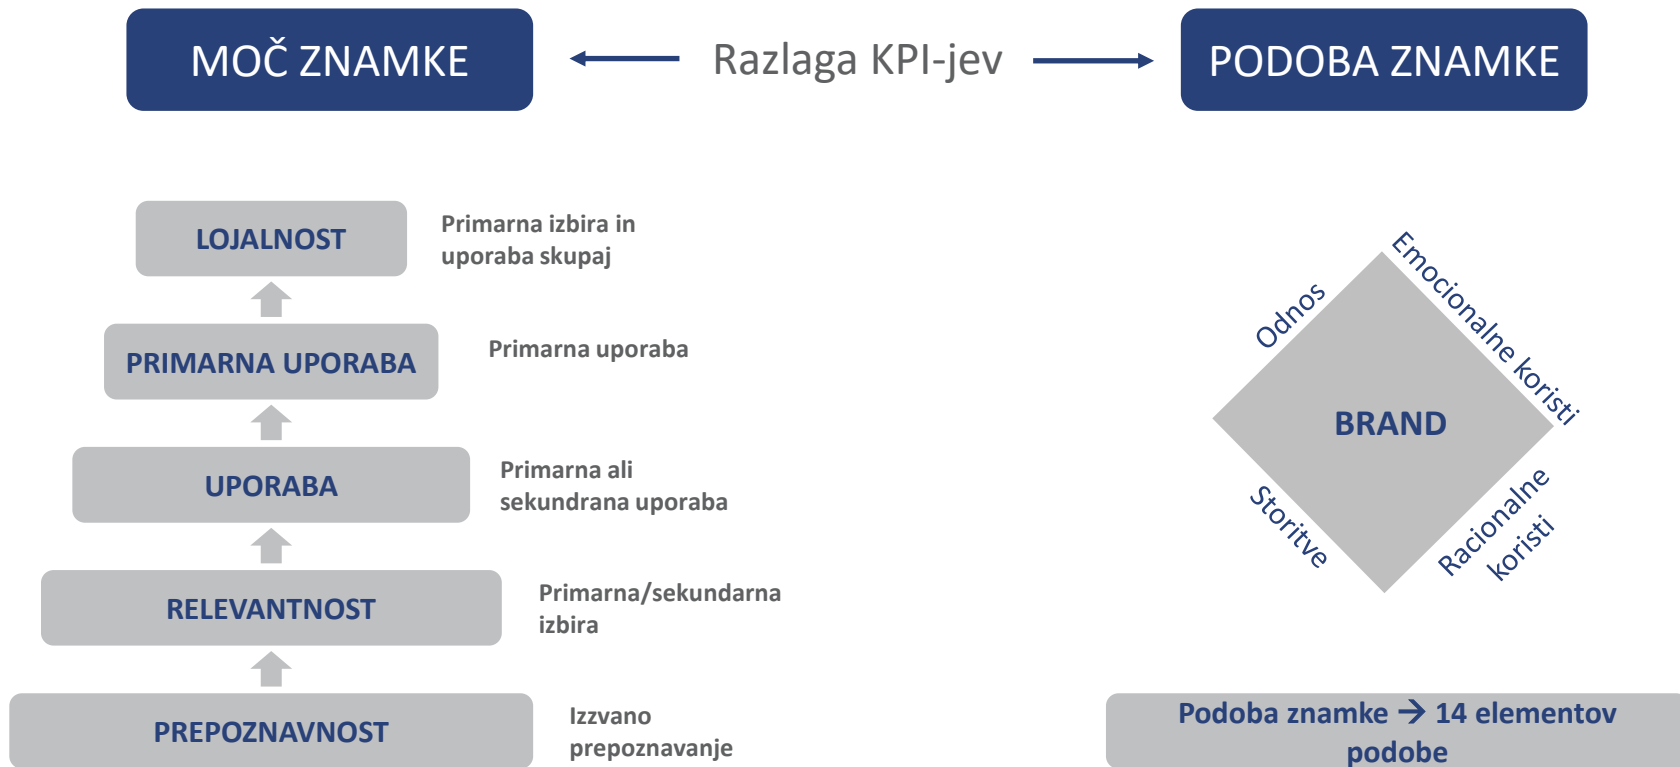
MOČ ZNAMKE

Razlaga KPI-jev

PODOBA ZNAMKE

LOJALNOST

Primarna izbira in uporaba skupaj

PRIMARNA UPORABA

Primarna uporaba

UPORABA

Primarna ali sekundrana uporaba

RELEVANTNOST

Primarna/sekundarna izbira

PREPOZNAVNOST

Izzvano prepoznavanje

Odnos

Emocionalne koristi

BRAND

Storitve

Racionalne koristi

Podoba znamke → 14 elementov podobe